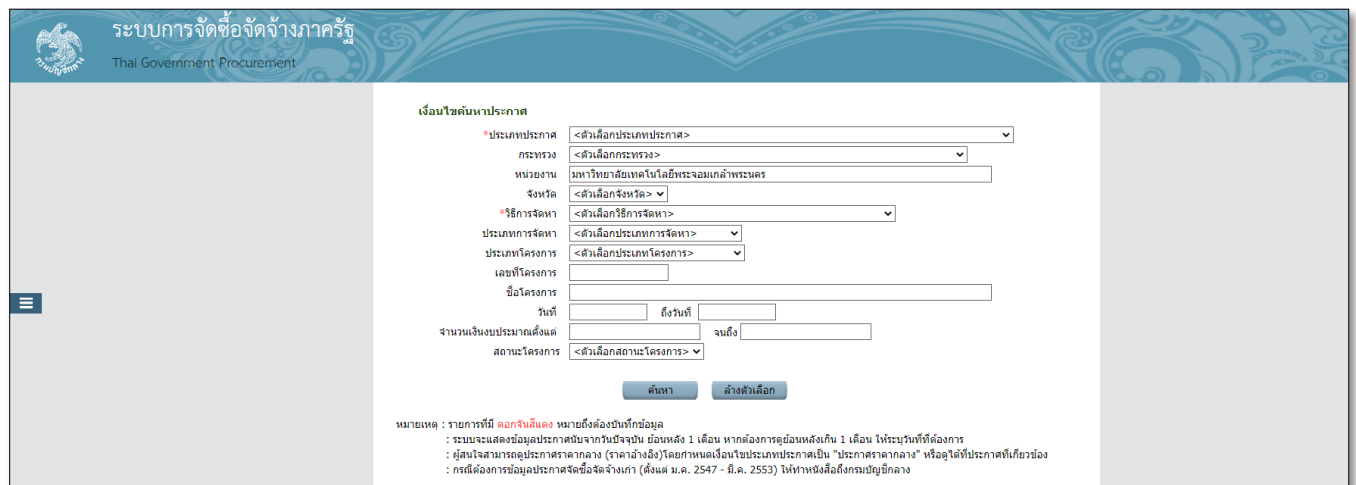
ระบบการจัดซื้อจัดจ้างภาครัฐ
Thai Government Procurement

เงื่อนไขค้นหาประกาศ

*ประเภทประกาศ <ตัวเลือกประเภทประกาศ>
กระทรวง <ตัวเลือกกระทรวง>
หน่วยงาน มหาวิทยาลัยเทคโนโลยีพระจอมเกล้าพระนคร
จังหวัด <ตัวเลือกจังหวัด>
*วิธีการจัดหา <ตัวเลือกวิธีการจัดหา>
ประเภทการจัดหา <ตัวเลือกประเภทการจัดหา>
ประเภทโครงการ <ตัวเลือกประเภทโครงการ>
เลขที่โครงการ
ชื่อโครงการ
วันที่ ถึงวันที่
จำนวนเงินงบประมาณตั้งแต่ จนถึง
สถานะโครงการ <ตัวเลือกสถานะโครงการ>

ค้นหา ล้างตัวเลือก

หมายเหตุ : รายการที่มี ดอกจันสีแดง หมายถึงต้องบันทึกข้อมูล
: ระบบจะแสดงข้อมูลประกาศนับจากวันปัจจุบัน ย้อนหลัง 1 เดือน หากต้องการดูย้อนหลังเกิน 1 เดือน ให้ระบุวันที่ที่ต้องการ
: ผู้สนใจสามารถดูประกาศราคากลาง (ราคาอ้างอิง)โดยกำหนดเงื่อนไขประเภทประกาศเป็น "ประกาศราคากลาง" หรือดูได้ที่ประกาศที่เกี่ยวข้อง
: กรณีต้องการข้อมูลประกาศจัดซื้อจัดจ้างเก่า (ตั้งแต่ ม.ค. 2547 - มี.ค. 2553) ให้ทำหนังสือถึงกรมบัญชีกลาง